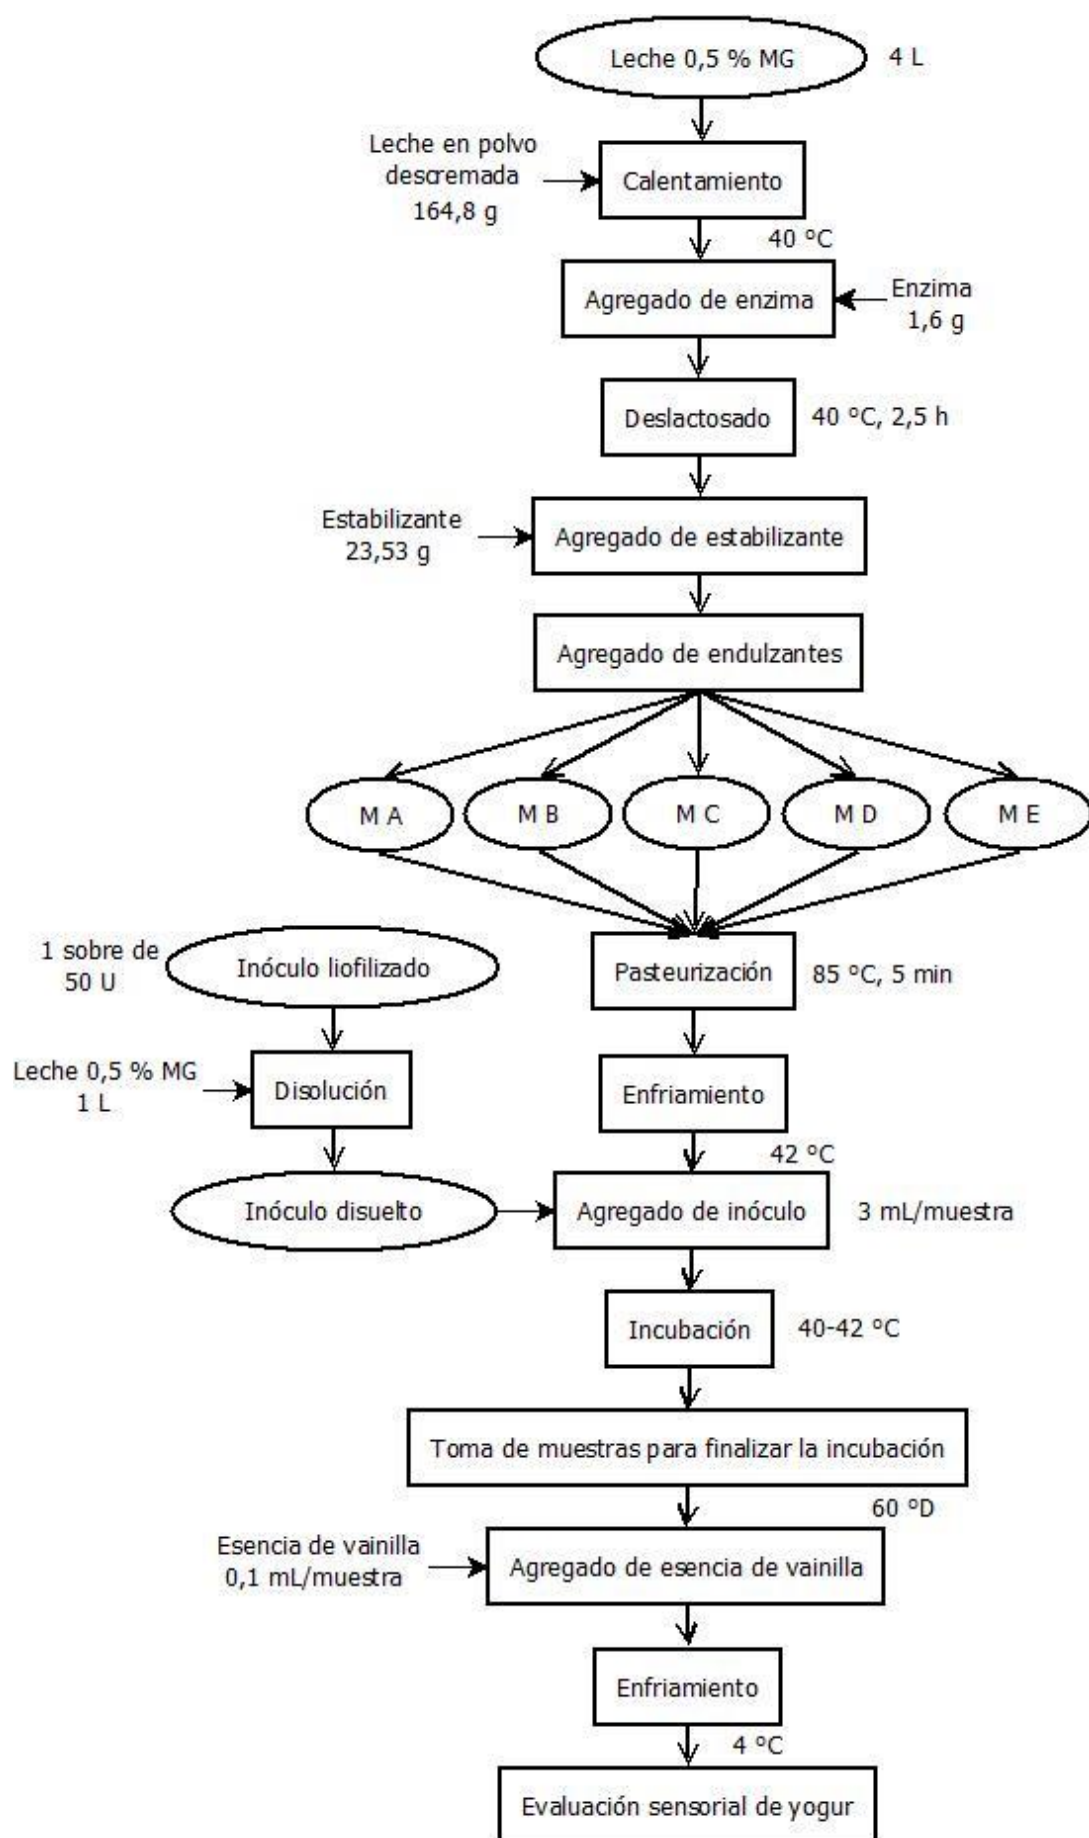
Leche 0,5 % MG

4 L

Leche en polvo descremada 164,8 g

Calentamiento

40 °C

Agregado de enzima

Enzima 1,6 g

Deslactosado

40 °C, 2,5 h

Estabilizante 23,53 g

Agregado de estabilizante

Agregado de endulzantes

M A

M B

M C

M D

M E

1 sobre de 50 U

Inóculo liofilizado

Pasteurización

85 °C, 5 min

Leche 0,5 % MG 1 L

Disolución

Enfriamiento

42 °C

Inóculo disuelto

Agregado de inóculo

3 mL/muestra

Incubación

40-42 °C

Toma de muestras para finalizar la incubación

60 °D

Esencia de vainilla 0,1 mL/muestra

Agregado de esencia de vainilla

Enfriamiento

4 °C

Evaluación sensorial de yogur